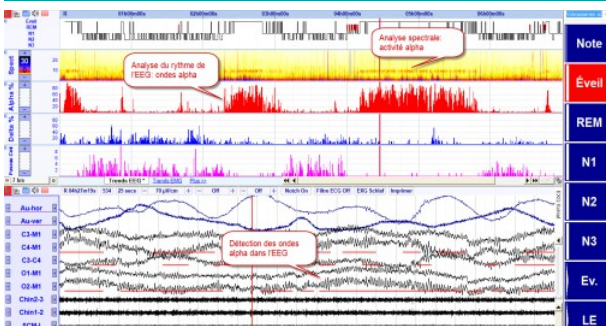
Eveil
REM
N1
N2
N3

01h00m00s
02h00m00s
03h00m00s
04h00m00s
05h00m00s
06h00m00s

Spect
30
Alpha %
Delta %
Note
Éveil
REM
N1
N2
N3
Ev.
LE

Analyse du rythme de l'EEG: ondes alpha
Analyse spectrale: activité alpha

Tendo EEG
Tendo EMG
Plus >>
25 secs
70 µV/cm
Off
Off
Notch On
Filtre ECG Off
ERG Schlaf
Imprimer

Au-hor
Au-ver
C3-M1
C4-M1
C3-C4
O1-M1
O2-M1
Chin2-3
Chin1-2
SCM-L

Détection des ondes alpha dans l'EEG